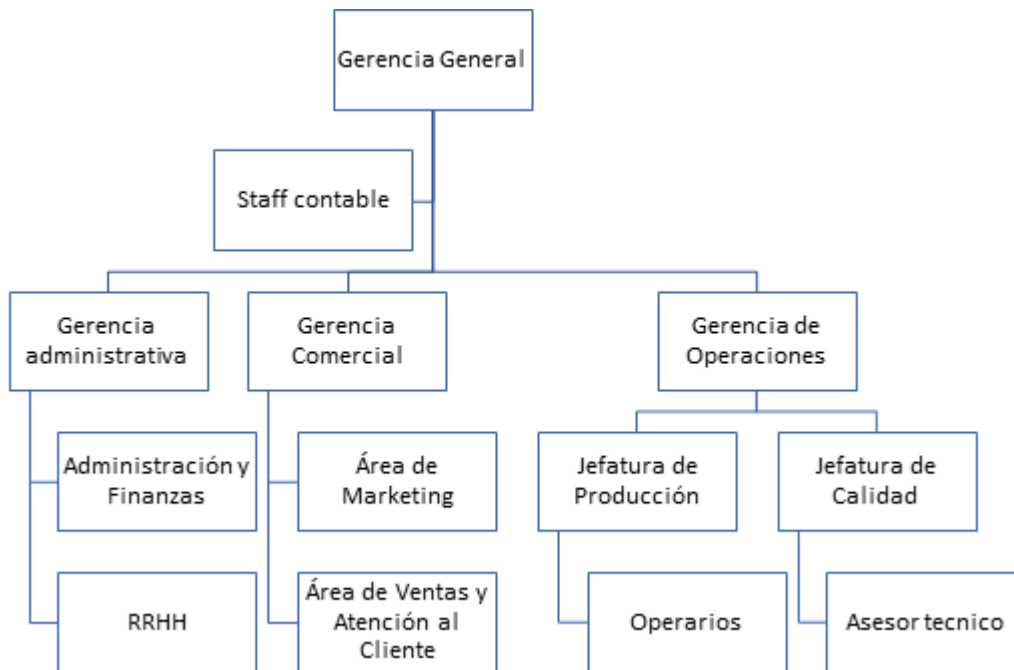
Gerencia General

Staff contable

Gerencia administrativa

Administración y Finanzas

RRHH

Gerencia Comercial

Área de Marketing

Área de Ventas y Atención al Cliente

Gerencia de Operaciones

Jefatura de Producción

Operarios

Jefatura de Calidad

Asesor tecnico